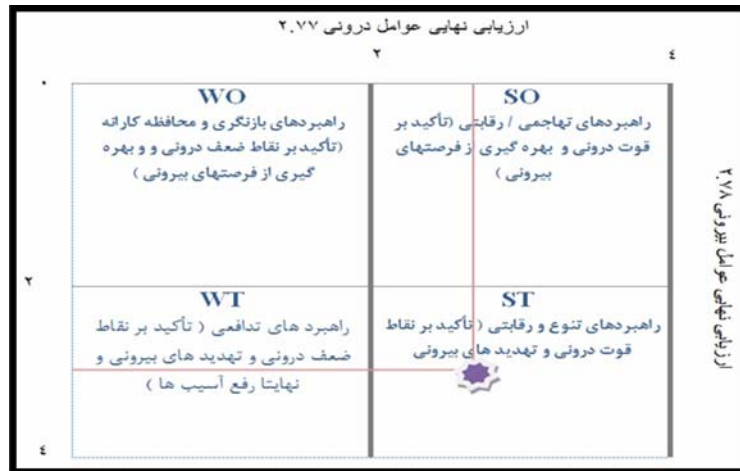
ارزیابی نهایی عوامل درونی ۲.۷۷

۲

۴

۱

WO
راهبردهای بازنگری و محافظه کارانه (تأکید بر نقاط ضعف درونی و و بهره گیری از فرصتهای بیرونی )

SO
راهبردهای تهاجمی / رقابتی (تأکید بر قوت درونی و بهره گیری ز فرصتهای بیرونی )

ارزیابی نهایی عوامل بیرونی ۲.۷۸

۲

WT
راهبرد های تدافعی ( تأکید بر نقاط ضعف درونی و تهدید های بیرونی و نهایتا رفع آسیب ها )

ST
راهبردهای تنوع و رقابتی (تأکید بر نقاط قوت درونی و تهدید های بیرونی

۴